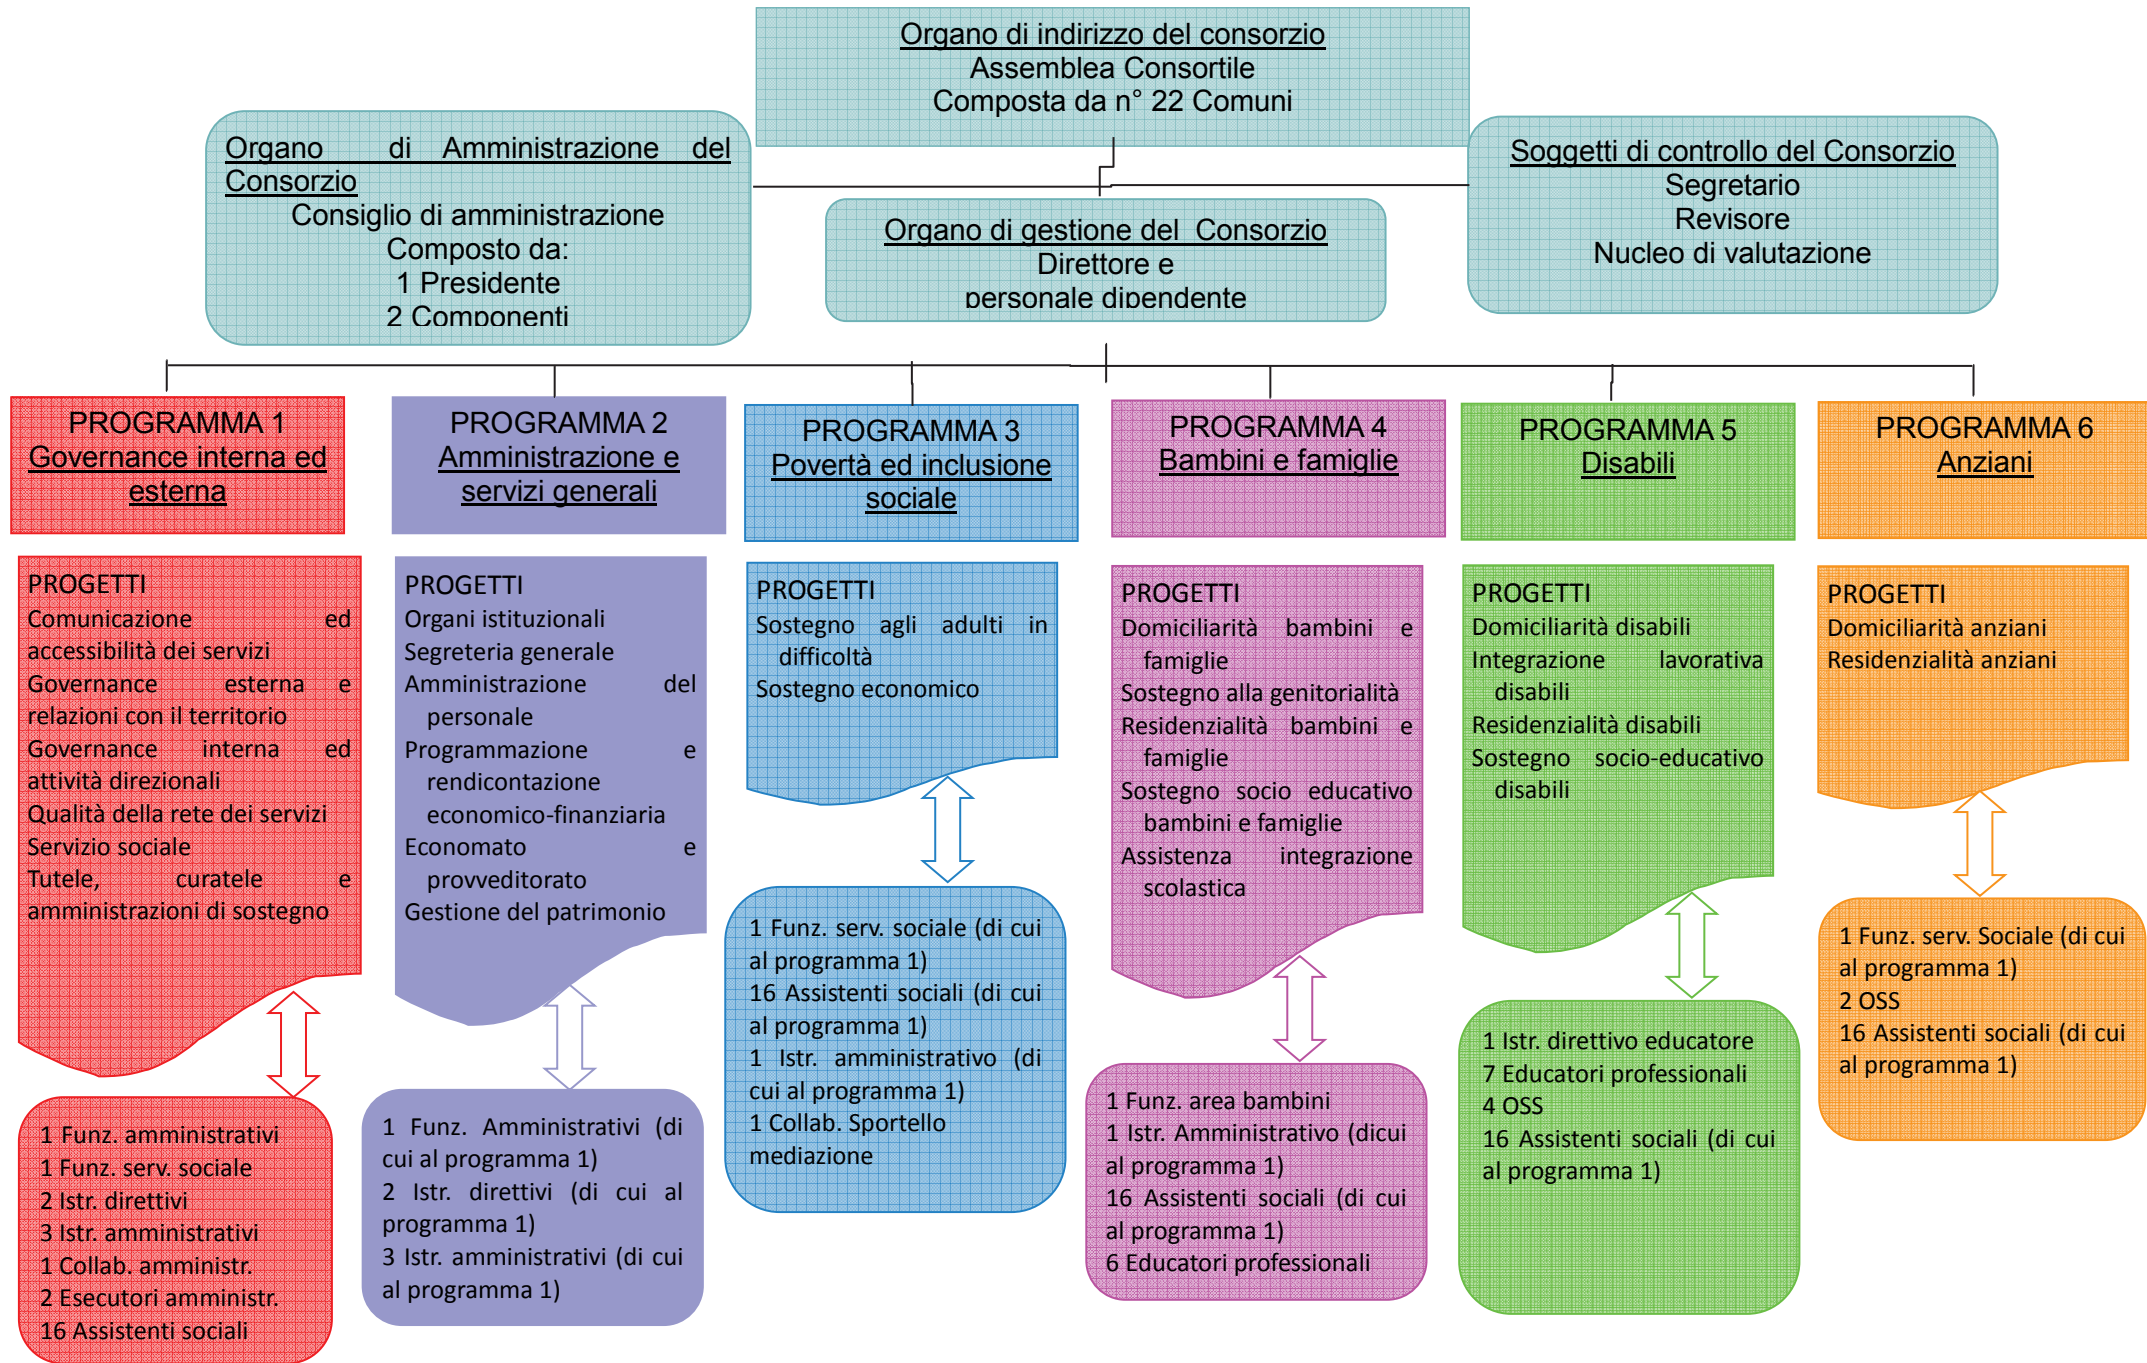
Organo di indirizzo del consorzio
Assemblea Consortile
Composta da n° 22 Comuni

Organo di Amministrazione del Consorzio
Consiglio di amministrazione
Composto da:
1 Presidente
2 Componenti

Organo di gestione del Consorzio
Direttore e
personale dipendente

Soggetti di controllo del Consorzio
Segretario
Revisore
Nucleo di valutazione

PROGRAMMA 1
Governance interna ed esterna

PROGETTI
Comunicazione ed accessibilità dei servizi
Governance esterna e relazioni con il territorio
Governance interna ed attività direzionali
Qualità della rete dei servizi
Servizio sociale
Tutele, curatele e amministrazioni di sostegno

1 Funz. amministrativi
1 Funz. serv. sociale
2 Istr. direttivi
3 Istr. amministrativi
1 Collab. amministr.
2 Esecutori amministr.
16 Assistenti sociali

PROGRAMMA 2
Amministrazione e servizi generali

PROGETTI
Organi istituzionali
Segreteria generale
Amministrazione del personale
Programmazione e rendicontazione economico-finanziaria
Economato e provveditorato
Gestione del patrimonio

1 Funz. Amministrativi (di cui al programma 1)
2 Istr. direttivi (di cui al programma 1)
3 Istr. amministrativi (di cui al programma 1)

PROGRAMMA 3
Povertà ed inclusione sociale

PROGETTI
Sostegno agli adulti in difficoltà
Sostegno economico

1 Funz. serv. sociale (di cui al programma 1)
16 Assistenti sociali (di cui al programma 1)
1 Istr. amministrativo (di cui al programma 1)
1 Collab. Sportello mediazione

PROGRAMMA 4
Bambini e famiglie

PROGETTI
Domiciliarità bambini e famiglie
Sostegno alla genitorialità
Residenzialità bambini e famiglie
Sostegno socio educativo bambini e famiglie
Assistenza integrazione scolastica

1 Funz. area bambini
1 Istr. Amministrativo (dicui al programma 1)
16 Assistenti sociali (di cui al programma 1)
6 Educatori professionali

PROGRAMMA 5
Disabili

PROGETTI
Domiciliarità disabili
Integrazione lavorativa disabili
Residenzialità disabili
Sostegno socio-educativo disabili

1 Istr. direttivo educatore
7 Educatori professionali
4 OSS
16 Assistenti sociali (di cui al programma 1)

PROGRAMMA 6
Anziani

PROGETTI
Domiciliarità anziani
Residenzialità anziani

1 Funz. serv. Sociale (di cui al programma 1)
2 OSS
16 Assistenti sociali (di cui al programma 1)